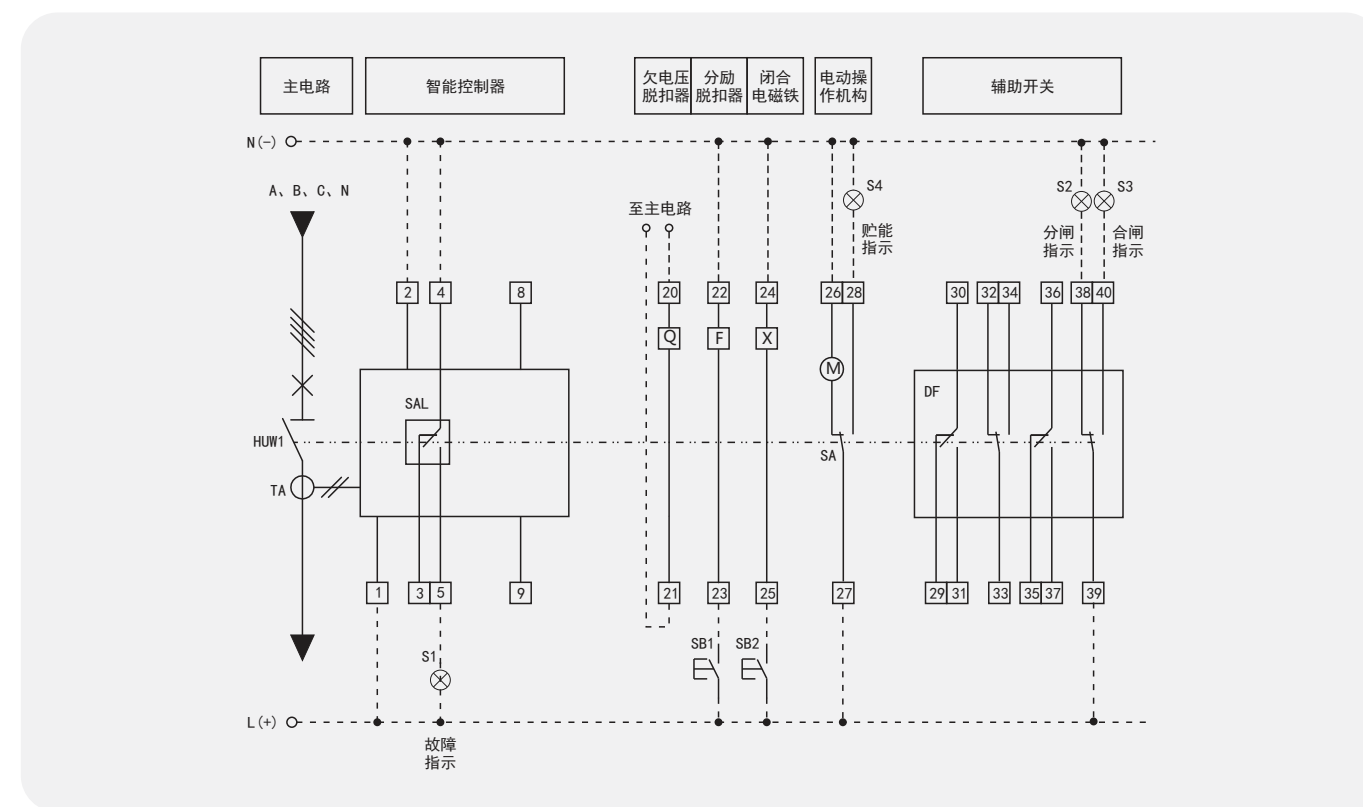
主电路
智能控制器
欠电压脱扣器
分励脱扣器
闭合电磁铁
电动操作机构
辅助开关

N(−)
A、B、C、N
至主电路
S4
贮能指示
S2
S3
分闸指示
合闸指示

2
4
8
20
22
24
26
28
30
32
34
36
38
40

Q
F
X
M

SAL
HUW1
TA
SA
DF

1
3
5
9
21
23
25
27
29
31
33
35
37
39

S1
SB1
SB2

L(+)
故障指示